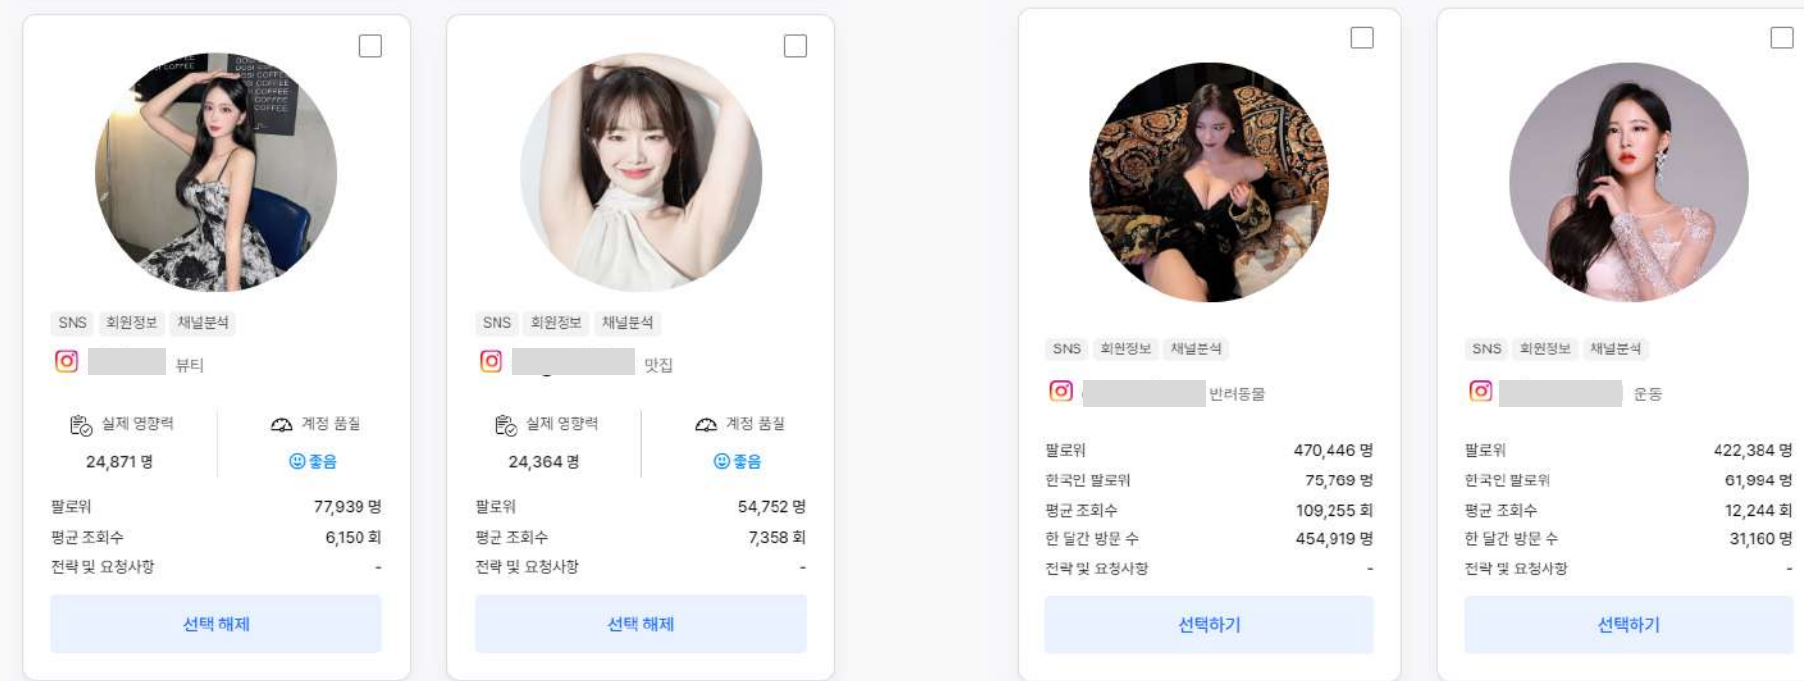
SNS 회원정보 채널분석

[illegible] 뷰티

실제 영향력
24,871 명

계정 품질
좋음

팔로워 77,939 명
평균 조회수 6,150 회
전략 및 요청사항 -

선택 해제

SNS 회원정보 채널분석

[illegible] 맛집

실제 영향력
24,364 명

계정 품질
좋음

팔로워 54,752 명
평균 조회수 7,358 회
전략 및 요청사항 -

선택 해제

SNS 회원정보 채널분석

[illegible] 반려동물

팔로워 470,446 명
한국인 팔로워 75,769 명
평균 조회수 109,255 회
한 달간 방문 수 454,919 명
전략 및 요청사항 -

선택하기

SNS 회원정보 채널분석

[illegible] 운동

팔로워 422,384 명
한국인 팔로워 61,994 명
평균 조회수 12,244 회
한 달간 방문 수 31,160 명
전략 및 요청사항 -

선택하기